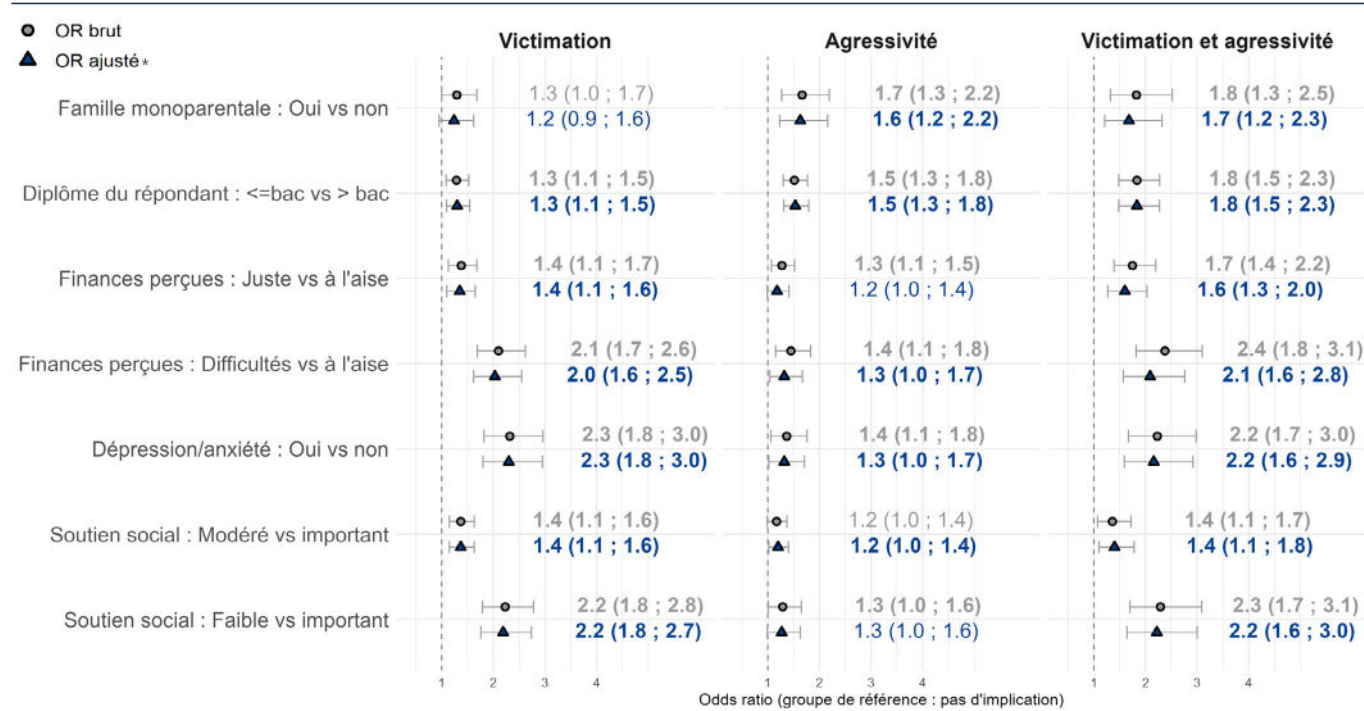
OR brut
OR ajusté*

Victimation

Agressivité

Victimation et agressivité

| | Victimation | | Agressivité | | Victimation et agressivité | |
|---|---|---|---|---|---|---|
| Famille monoparentale : Oui vs non | 1.3 (1.0 ; 1.7) | 1.2 (0.9 ; 1.6) | 1.7 (1.3 ; 2.2) | 1.6 (1.2 ; 2.2) | 1.8 (1.3 ; 2.5) | 1.7 (1.2 ; 2.3) |
| Diplôme du répondant : <=bac vs > bac | 1.3 (1.1 ; 1.5) | 1.3 (1.1 ; 1.5) | 1.5 (1.3 ; 1.8) | 1.5 (1.3 ; 1.8) | 1.8 (1.5 ; 2.3) | 1.8 (1.5 ; 2.3) |
| Finances perçues : Juste vs à l'aise | 1.4 (1.1 ; 1.7) | 1.4 (1.1 ; 1.6) | 1.3 (1.1 ; 1.5) | 1.2 (1.0 ; 1.4) | 1.7 (1.4 ; 2.2) | 1.6 (1.3 ; 2.0) |
| Finances perçues : Difficultés vs à l'aise | 2.1 (1.7 ; 2.6) | 2.0 (1.6 ; 2.5) | 1.4 (1.1 ; 1.8) | 1.3 (1.0 ; 1.7) | 2.4 (1.8 ; 3.1) | 2.1 (1.6 ; 2.8) |
| Dépression/anxiété : Oui vs non | 2.3 (1.8 ; 3.0) | 2.3 (1.8 ; 3.0) | 1.4 (1.1 ; 1.8) | 1.3 (1.0 ; 1.7) | 2.2 (1.7 ; 3.0) | 2.2 (1.6 ; 2.9) |
| Soutien social : Modéré vs important | 1.4 (1.1 ; 1.6) | 1.4 (1.1 ; 1.6) | 1.2 (1.0 ; 1.4) | 1.2 (1.0 ; 1.4) | 1.4 (1.1 ; 1.7) | 1.4 (1.1 ; 1.8) |
| Soutien social : Faible vs important | 2.2 (1.8 ; 2.8) | 2.2 (1.8 ; 2.7) | 1.3 (1.0 ; 1.6) | 1.3 (1.0 ; 1.6) | 2.3 (1.7 ; 3.1) | 2.2 (1.6 ; 3.0) |

1 2 3 4
1 2 3 4
1 2 3 4
Odds ratio (groupe de référence : pas d'implication)